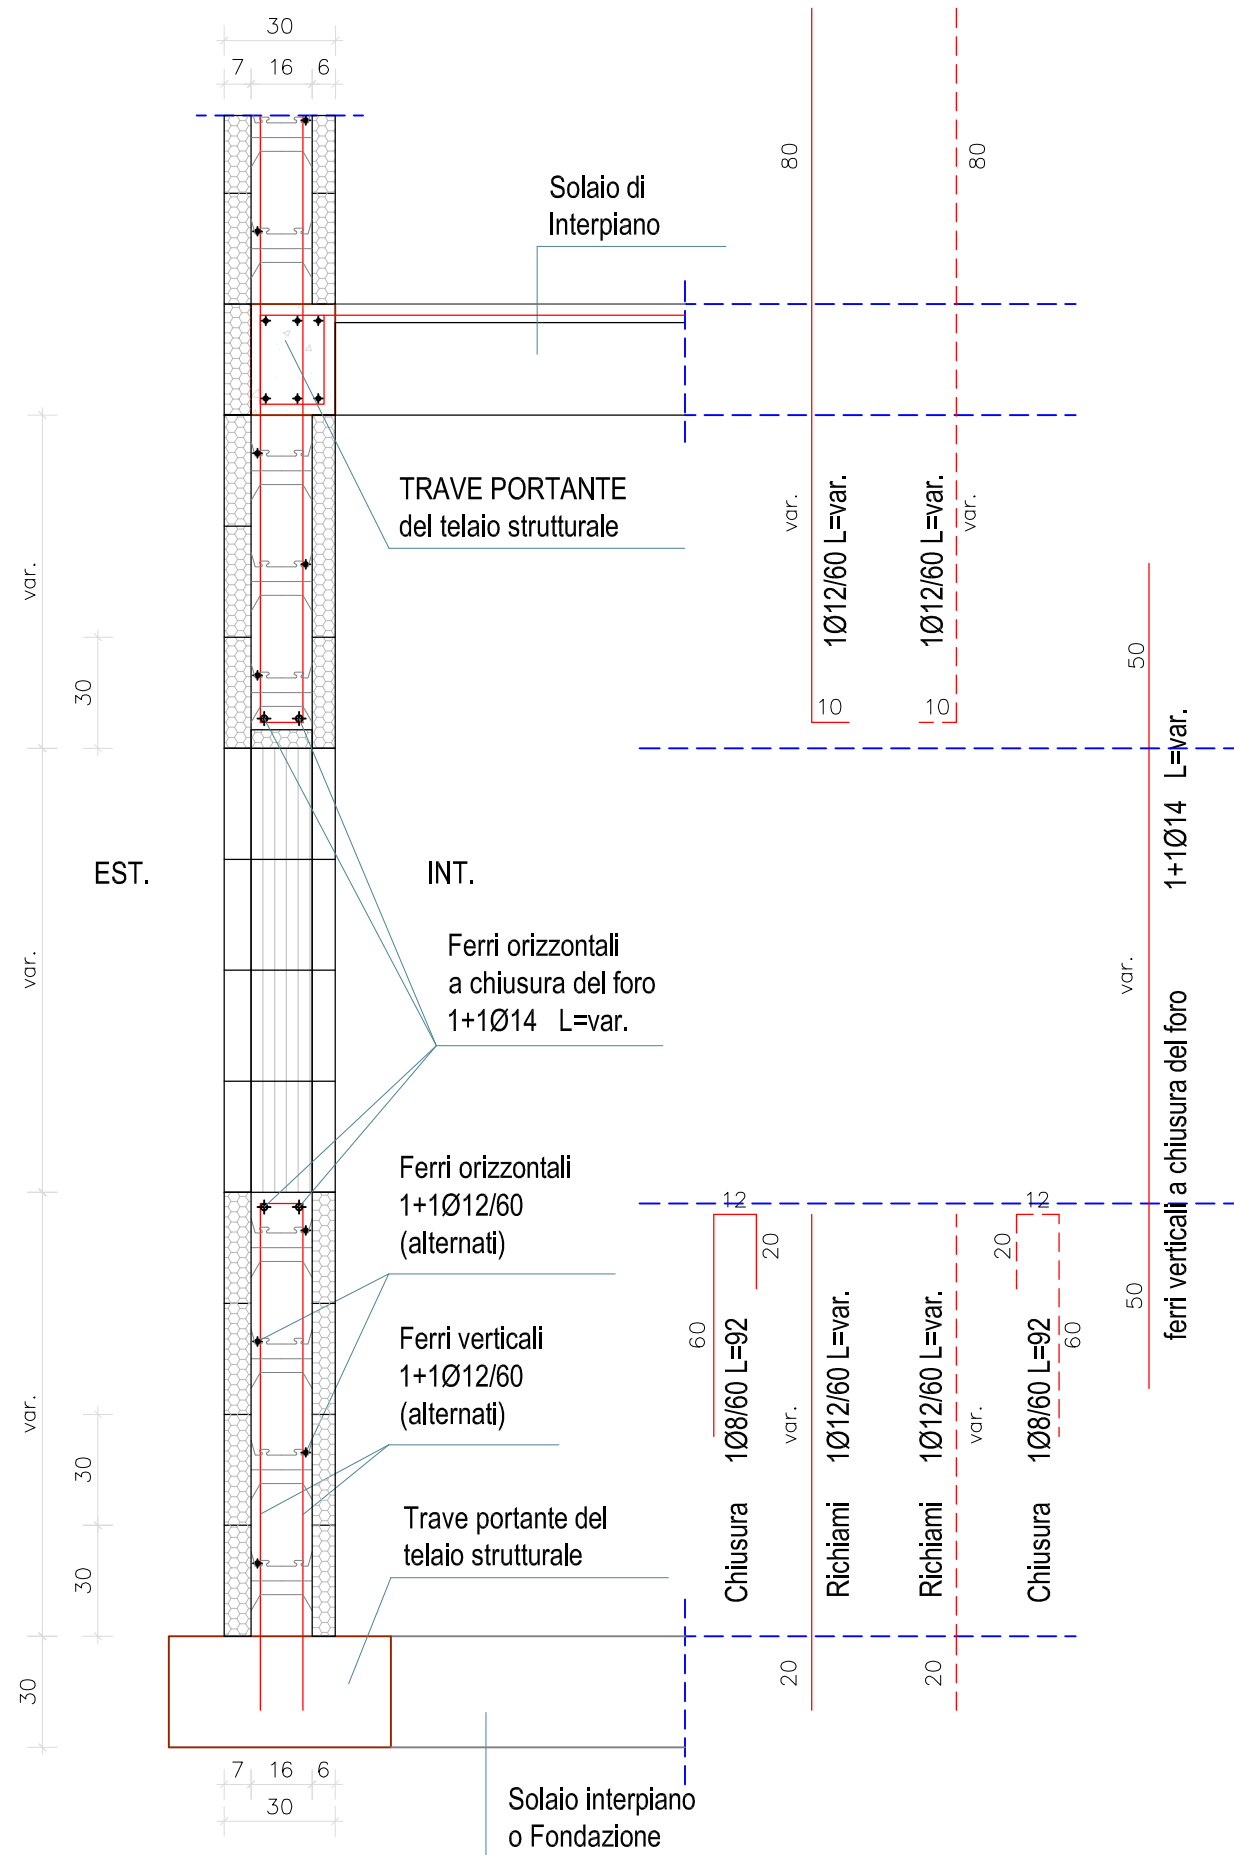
30
7 16 6

Solaio di
Interpiano

TRAVE PORTANTE
del telaio strutturale

var.
30
var.
var.
30
30
30

EST.

INT.

Ferri orizzontali
a chiusura del foro
1+1Ø14 L=var.

Ferri orizzontali
1+1Ø12/60
(alternati)

Ferri verticali
1+1Ø12/60
(alternati)

Trave portante del
telaio strutturale

7 16 6
30

Solaio interpiano
o Fondazione

80
var.
1Ø12/60 L=var.
10

80
var.
1Ø12/60 L=var.
10

50
1+1Ø14 L=var.
var.
ferri verticali a chiusura del foro
50

12
20
60
1Ø8/60 L=92
Chiusura

var.
1Ø12/60 L=var.
Richiami
20

1Ø12/60 L=var.
Richiami
var.
20

12
20
60
1Ø8/60 L=92
Chiusura